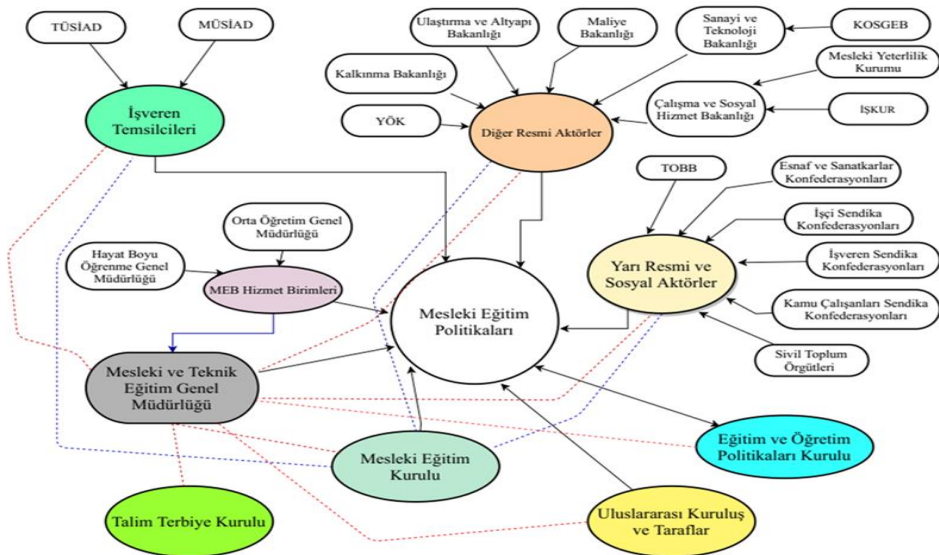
TÜSİAD

MÜSİAD

İşveren Temsilcileri

Ulaştırma ve Altyapı Bakanlığı

Maliye Bakanlığı

Sanayi ve Teknoloji Bakanlığı

KOSGEB

Kalkınma Bakanlığı

Mesleki Yeterlilik Kurumu

YÖK

Diğer Resmi Aktörler

Çalışma ve Sosyal Hizmet Bakanlığı

İŞKUR

TOBB

Esnaf ve Sanatkarlar Konfederasyonları

Orta Öğretim Genel Müdürlüğü

İşçi Sendika Konfederasyonları

Hayat Boyu Öğrenme Genel Müdürlüğü

MEB Hizmet Birimleri

Yarı Resmi ve Sosyal Aktörler

İşveren Sendika Konfederasyonları

Mesleki Eğitim Politikaları

Kamu Çalışanları Sendika Konfederasyonları

Sivil Toplum Örgütleri

Mesleki ve Teknik Eğitim Genel Müdürlüğü

Mesleki Eğitim Kurulu

Eğitim ve Öğretim Politikaları Kurulu

Talim Terbiye Kurulu

Uluslararası Kuruluş ve Taraflar